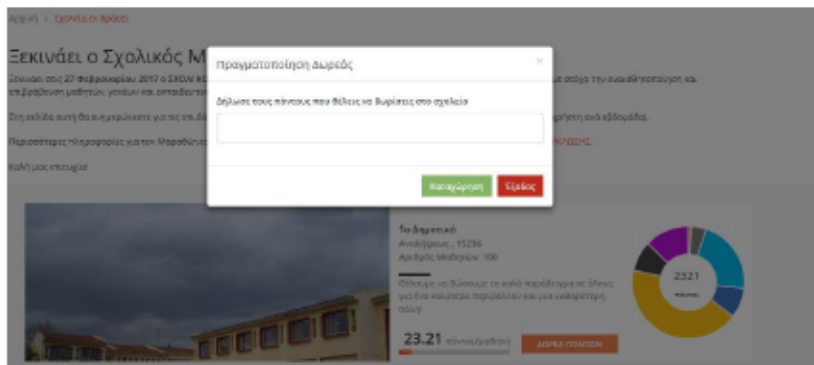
Αρχική > ΣΧΟΛΕΙΑ ΕΝ ΔΡΑΣΕΙ

Ξεκινάει ο Σχολικός Μ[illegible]

Ξεκινάει στις 27 Φεβρουαρίου 2017 ο ΣΧΟΛ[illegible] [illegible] στόχο την ευαισθητοποίηση και επιβράβευση μαθητών, γονέων και εκπαιδευτ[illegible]

Στη σελίδα αυτή θα ενημερώνεστε για τις επιδ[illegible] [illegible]ητή ανά εβδομάδα.

Περισσότερες πληροφορίες για τον Μαραθώνιο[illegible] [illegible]ΛΙΑΣΗΣ.

Καλή μας επιτυχία!

Πραγματοποίηση Δωρεάς

×

Δήλωσε τους πόντους που θέλεις να δωρίσεις στο σχολείο

Καταχώρηση

Έξοδος

1ο Δημοτικό

Ανεξάρτησ... 15236

Αριθμός Μαθητών: 100

Θέλουμε να δώσουμε το καλό παράδειγμα σε όλους για ένα καλύτερο περιβάλλον και μια καθαρότερη πόλη

23.21 πόντοι/μαθητή

ΔΩΡΙΑ ΠΟΝΤΩΝ

2321

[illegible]